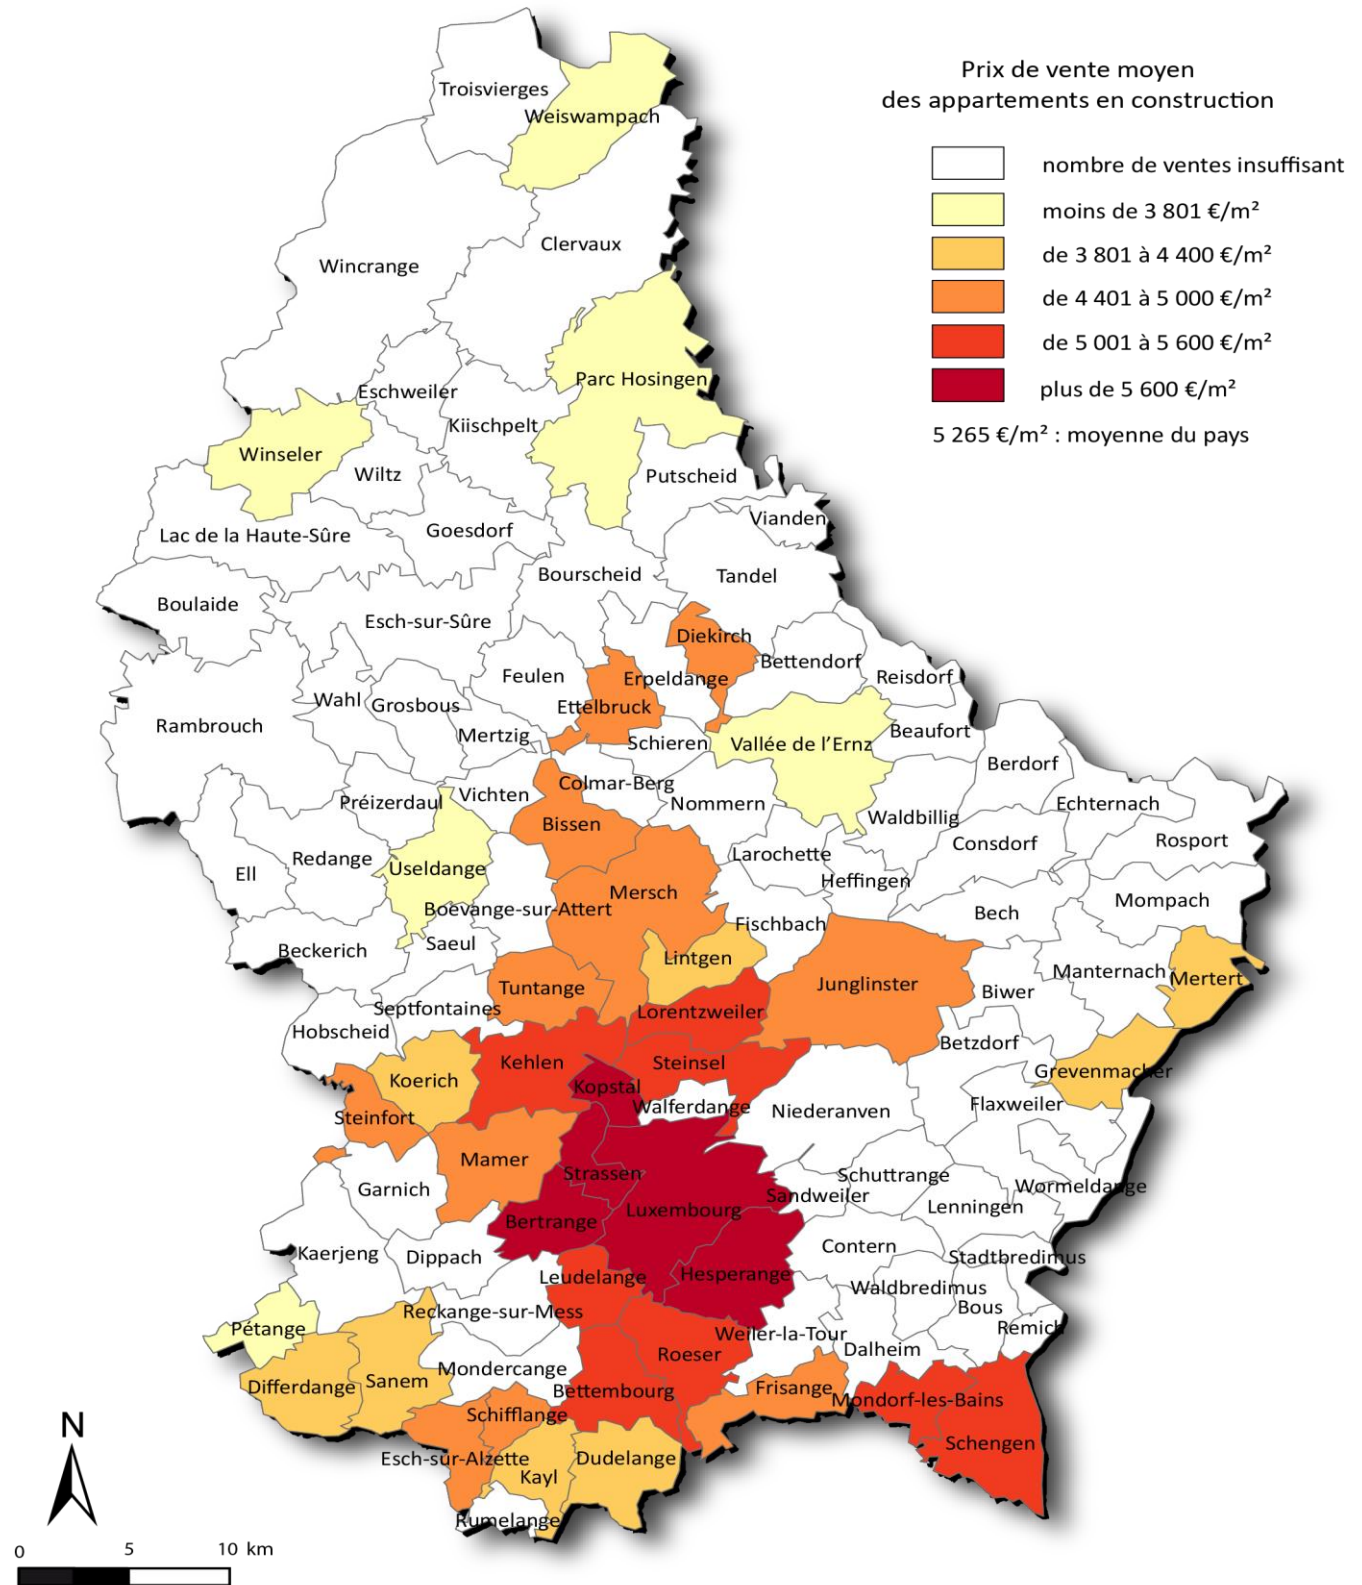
Prix de vente moyen des appartements en construction

nombre de ventes insuffisant
moins de 3 801 €/m²
de 3 801 à 4 400 €/m²
de 4 401 à 5 000 €/m²
de 5 001 à 5 600 €/m²
plus de 5 600 €/m²
5 265 €/m² : moyenne du pays

Troisvierges
Weiswampach
Clervaux
Wincrange
Parc Hosingen
Eschweiler
Kiischpelt
Winseler
Wiltz
Putscheid
Vianden
Lac de la Haute-Sûre
Goesdorf
Bourscheid
Tandel
Boulaide
Esch-sur-Sûre
Diekirch
Bettendorf
Reisdorf
Feulen
Erpeldange
Wahl
Grosbous
Ettelbruck
Beaufort
Rambrouch
Mertzig
Schieren
Vallée de l'Ernz
Berdorf
Colmar-Berg
Préizerdaul
Vichten
Nommern
Waldbillig
Echternach
Bissen
Consdorf
Rosport
Larochette
Redange
Ell
Useldange
Heffingen
Mersch
Mompach
Bech
Boevange-sur-Attert
Fischbach
Beckerich
Saeul
Lintgen
Junglinster
Manternach
Mertert
Biwer
Tuntange
Septfontaines
Lorentzweiler
Hobscheid
Betzdorf
Kehlen
Steinsel
Grevenmacher
Koerich
Kopstal
Walferdange
Niederanven
Flaxweiler
Steinfort
Mamer
Schuttrange
Strassen
Wormeldange
Garnich
Sandweiler
Lenningen
Luxembourg
Bertrange
Contern
Kaerjeng
Dippach
Stadtbredimus
Leudelange
Hesperange
Waldbredimus
Bous
Reckange-sur-Mess
Pétange
Remich
Weiler-la-Tour
Dalheim
Roeser
Mondercange
Differdange
Sanem
Bettembourg
Frisange
Mondorf-les-Bains
Schifflange
Schengen
Esch-sur-Alzette
Dudelange
Kayl
Rumelange

N
0 5 10 km